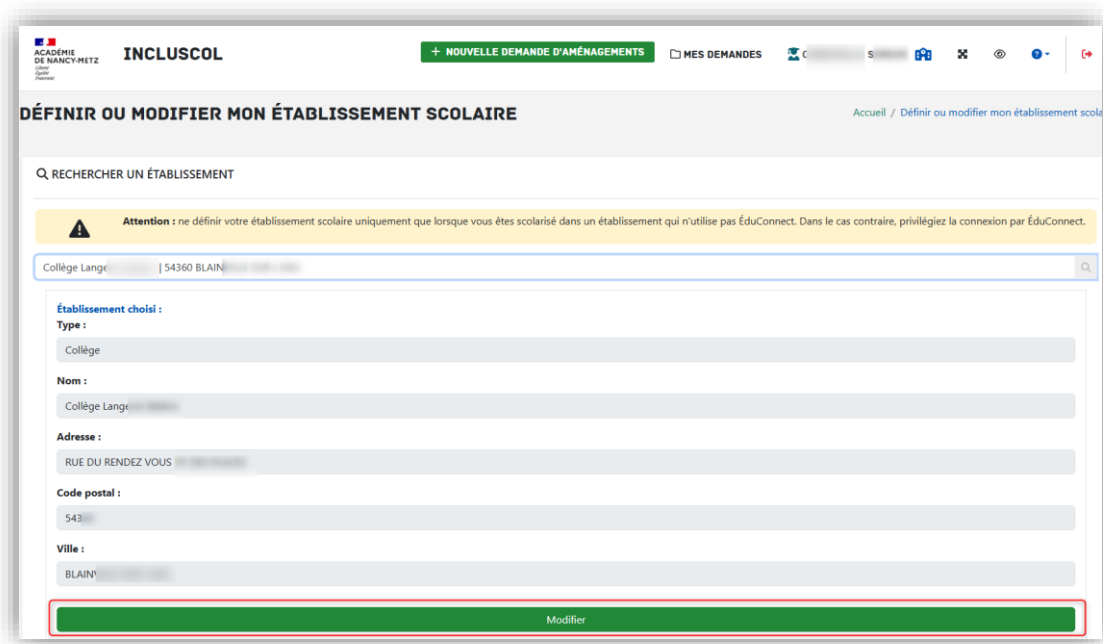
ACADÉMIE DE NANCY-METZ
Liberté Égalité Fraternité

INCLUSCOL

+ NOUVELLE DEMANDE D'AMÉNAGEMENTS

MES DEMANDES

C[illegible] S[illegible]

DÉFINIR OU MODIFIER MON ÉTABLISSEMENT SCOLAIRE

Accueil / Définir ou modifier mon établissement scola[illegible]

RECHERCHER UN ÉTABLISSEMENT

Attention : ne définir votre établissement scolaire uniquement que lorsque vous êtes scolarisé dans un établissement qui n'utilise pas ÉduConnect. Dans le cas contraire, privilégiez la connexion par ÉduConnect.

Collège Lange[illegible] | 54360 BLAIN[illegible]

Établissement choisi :

Type :

Collège

Nom :

Collège Lange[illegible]

Adresse :

RUE DU RENDEZ VOUS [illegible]

Code postal :

543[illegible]

Ville :

BLAIN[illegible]

Modifier